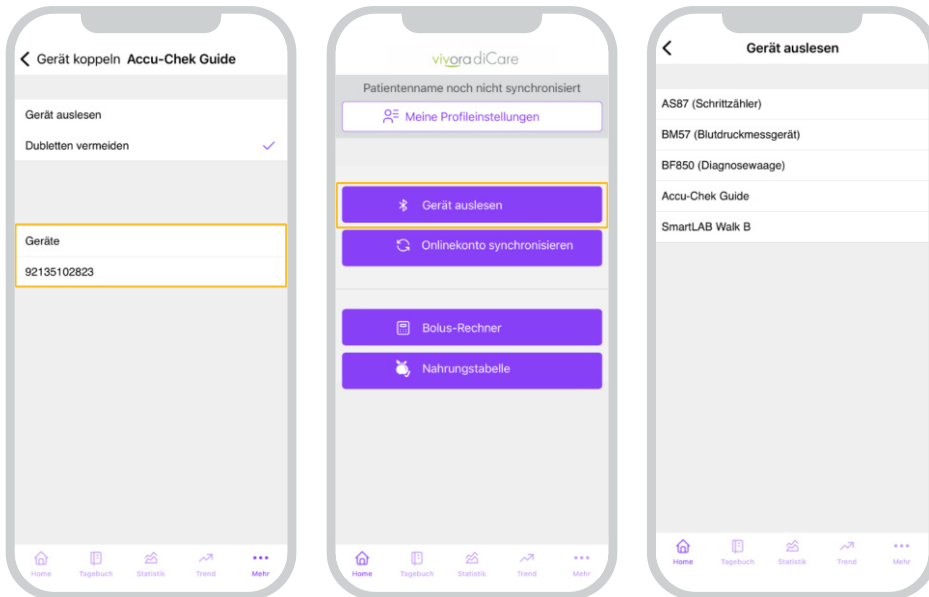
< Gerät koppeln Accu-Chek Guide

Gerät auslesen

Dubletten vermeiden

Geräte

92135102823

Home Tagebuch Statistik Trend Mehr

vivoradiCare

Patientenname noch nicht synchronisiert

Meine Profileinstellungen

Gerät auslesen

Onlinekonto synchronisieren

Bolus-Rechner

Nahrungstabelle

Home Tagebuch Statistik Trend Mehr

< Gerät auslesen

AS87 (Schrittzähler)

BM57 (Blutdruckmessgerät)

BF850 (Diagnosewaage)

Accu-Chek Guide

SmartLAB Walk B

Home Tagebuch Statistik Trend Mehr